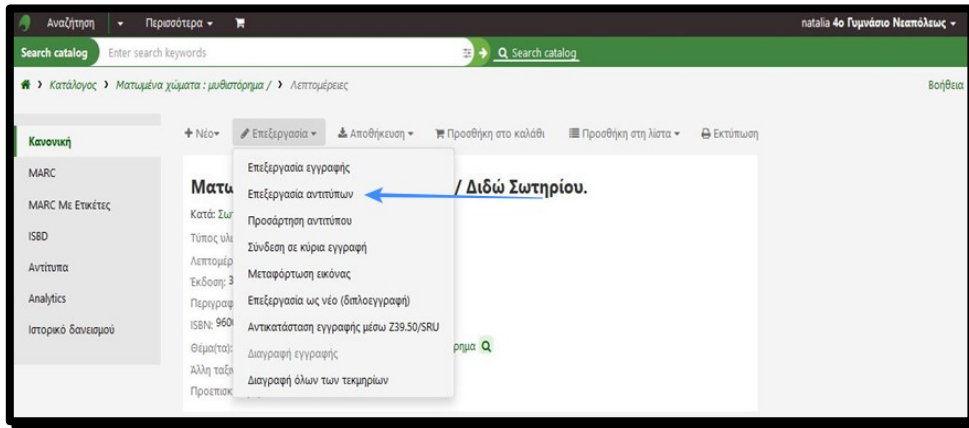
Αναζήτηση ▾ Περισσότερα ▾

natalia 4ο Γυμνάσιο Νεαπόλεως ▾

Search catalog Enter search keywords

Q Search catalog

Κατάλογος › Ματωμένα χώματα : μυθιστόρημα / › Λεπτομέρειες

Βοήθεια

Κανονική
MARC
MARC Με Ετικέτες
ISBD
Αντίτυπα
Analytics
Ιστορικό δανεισμού

+ Νέο ▾ Επεξεργασία ▾ Αποθήκευση ▾ Προσθήκη στο καλάθι Προσθήκη στη λίστα ▾ Εκτύπωση

Ματω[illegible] / Διδώ Σωτηρίου.

Κατά: Σωτ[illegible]
Τύπος υλ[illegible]
Λεπτομέρ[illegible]
Έκδοση: 3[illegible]
Περιγραφ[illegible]
ISBN: 960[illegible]
Θέμα(τα): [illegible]ρημα
Άλλη ταξ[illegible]
Προεπισκ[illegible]

Επεξεργασία εγγραφής
Επεξεργασία αντιτύπων
Προσάρτηση αντιτύπου
Σύνδεση σε κύρια εγγραφή
Μεταφόρτωση εικόνας
Επεξεργασία ως νέο (διπλοεγγραφή)
Αντικατάσταση εγγραφής μέσω Z39.50/SRU
Διαγραφή εγγραφής
Διαγραφή όλων των τεκμηρίων